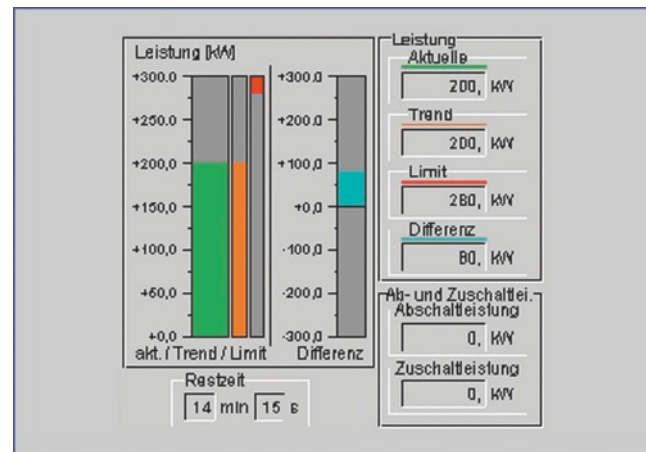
Leistung [kW]

+300,0
+250,0
+200,0
+150,0
+100,0
+50,0
+0,0
akt. / Trend / Limit

+300,0
+200,0
+100,0
+0,0
-100,0
-200,0
-300,0
Differenz

Restzeit
14 min 15 s

Leistung
Aktuelle
200, kW
Trend
200, kW
Limit
280, kW
Differenz
80, kW

Ab- und Zuschaltlei.
Abschaltleistung
0, kW
Zuschaltleistung
0, kW